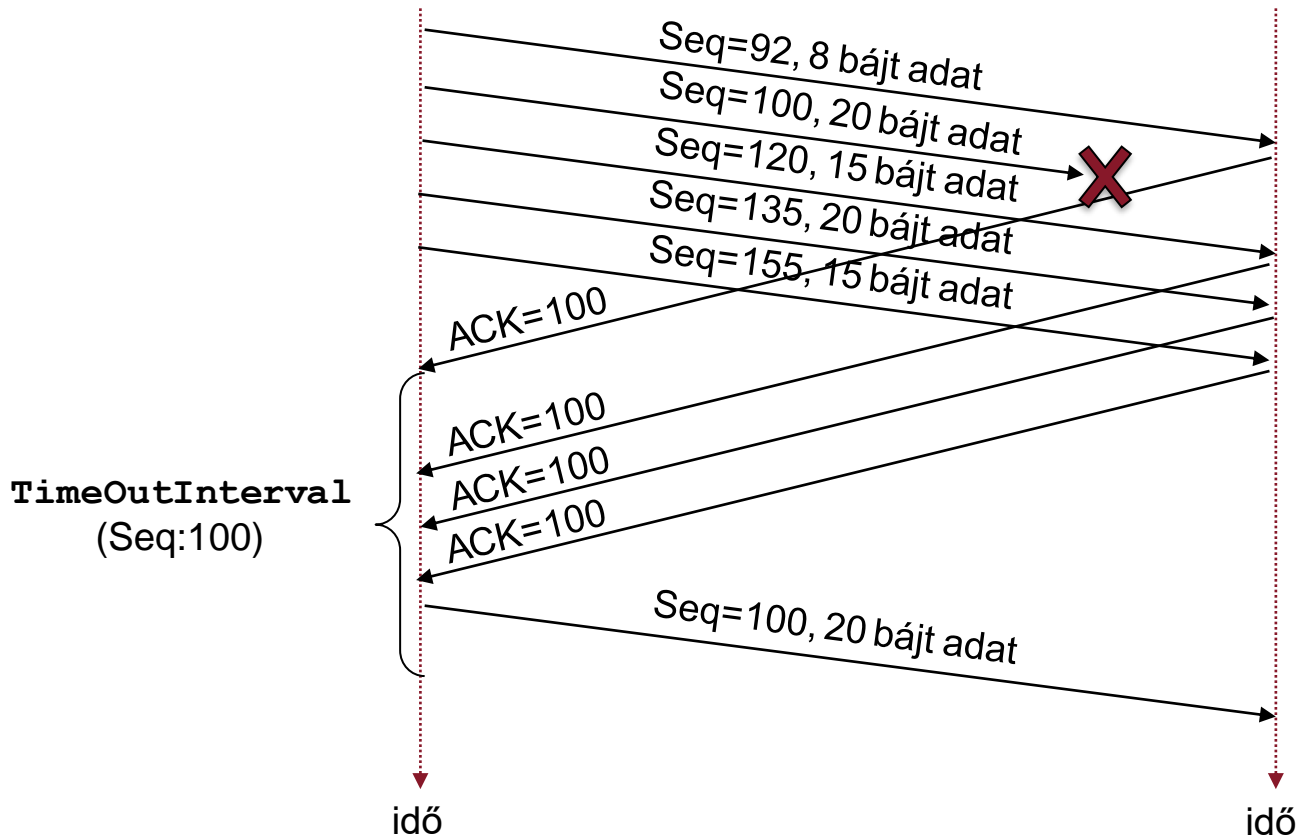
Seq=92, 8 bájt adat
Seq=100, 20 bájt adat
Seq=120, 15 bájt adat
Seq=135, 20 bájt adat
Seq=155, 15 bájt adat
ACK=100

TimeOutInterval
(Seq:100)

ACK=100
ACK=100
ACK=100

Seq=100, 20 bájt adat

idő

idő